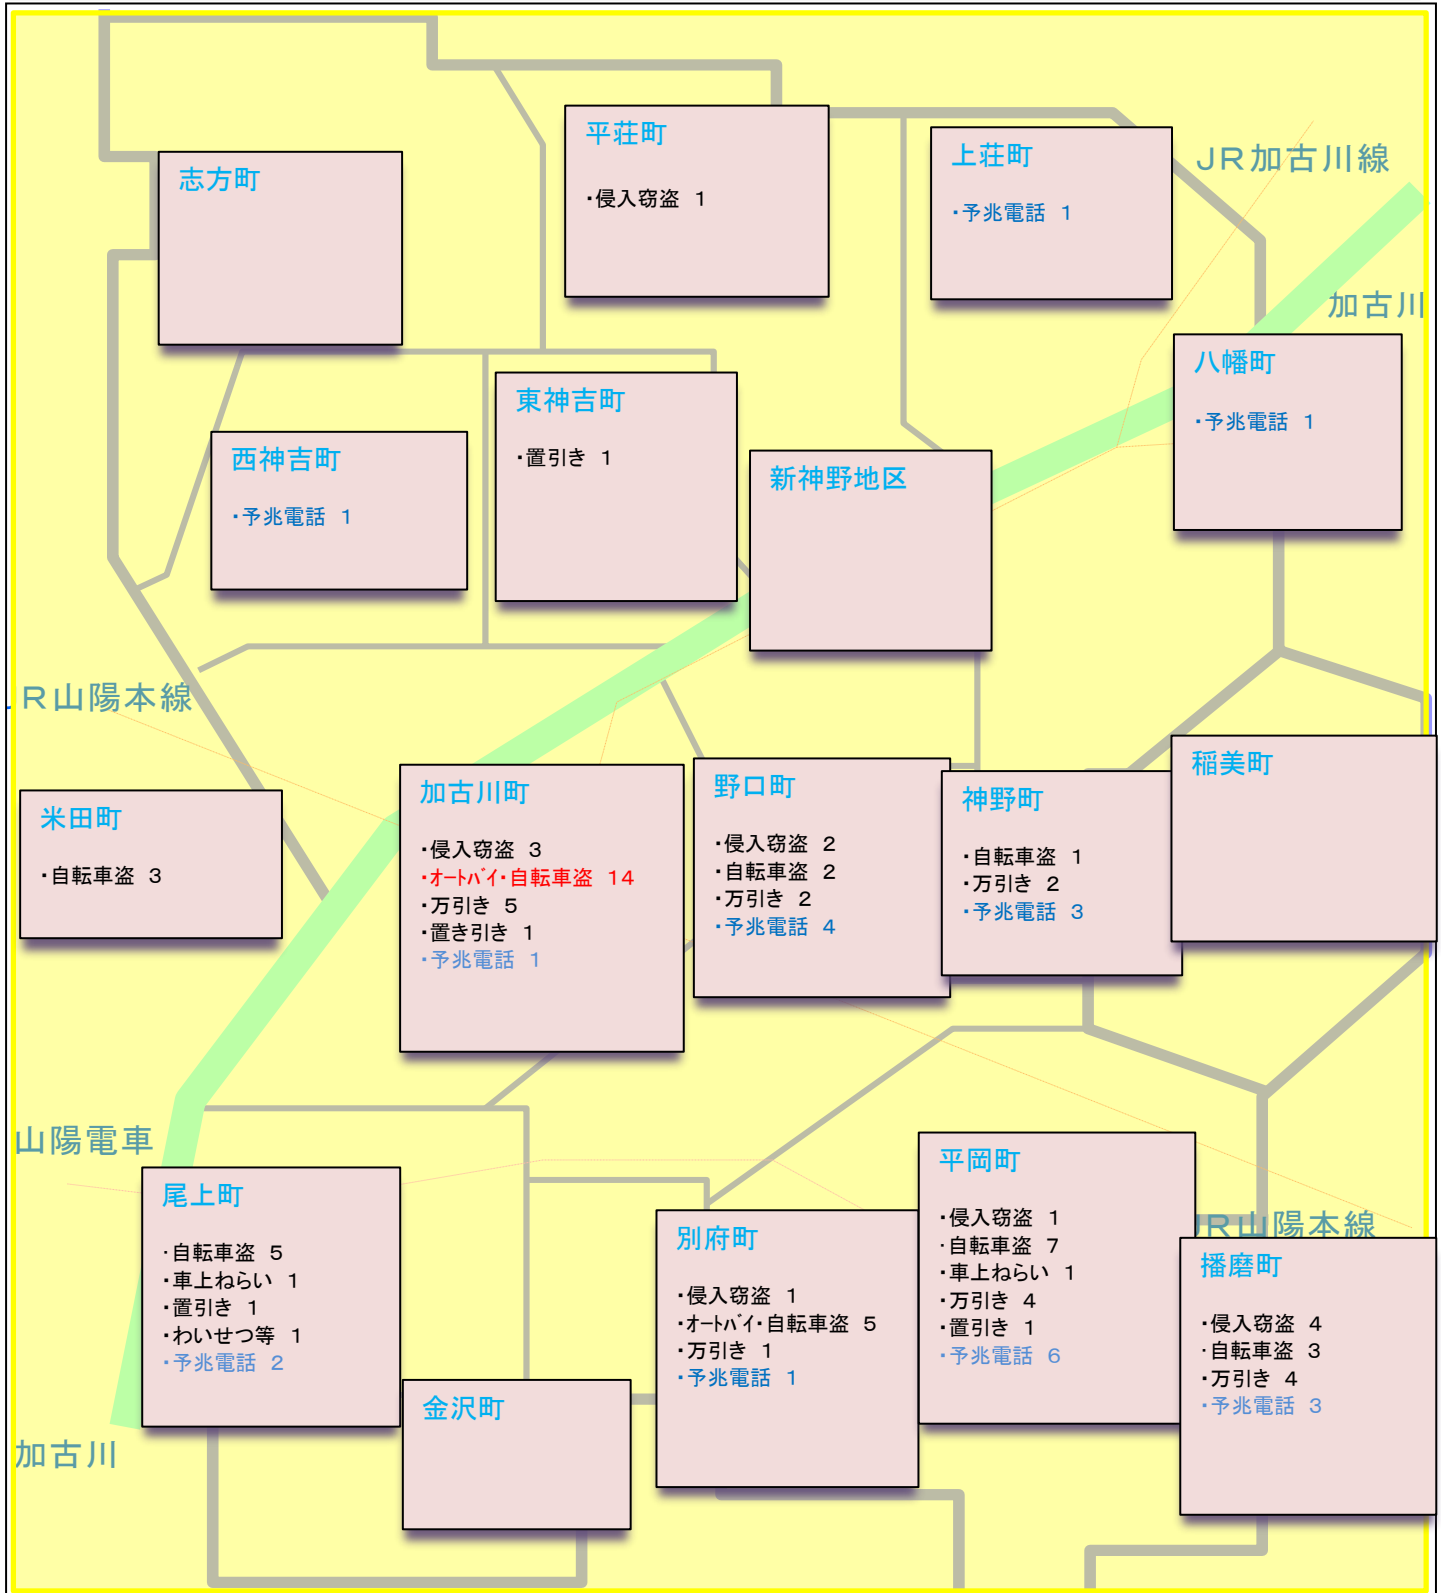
志方町

平荘町

・侵入窃盗　1

上荘町

・予兆電話　1

JR加古川線

加古川

八幡町

・予兆電話　1

西神吉町

・予兆電話　1

東神吉町

・置引き　1

新神野地区

JR山陽本線

米田町

・自転車盗　3

加古川町

・侵入窃盗　3
・オートバイ・自転車盗　14
・万引き　5
・置き引き　1
・予兆電話　1

野口町

・侵入窃盗　2
・自転車盗　2
・万引き　2
・予兆電話　4

神野町

・自転車盗　1
・万引き　2
・予兆電話　3

稲美町

山陽電車

尾上町

・自転車盗　5
・車上ねらい　1
・置引き　1
・わいせつ等　1
・予兆電話　2

金沢町

別府町

・侵入窃盗　1
・オートバイ・自転車盗　5
・万引き　1
・予兆電話　1

平岡町

・侵入窃盗　1
・自転車盗　7
・車上ねらい　1
・万引き　4
・置引き　1
・予兆電話　6

JR山陽本線

播磨町

・侵入窃盗　4
・自転車盗　3
・万引き　4
・予兆電話　3

加古川